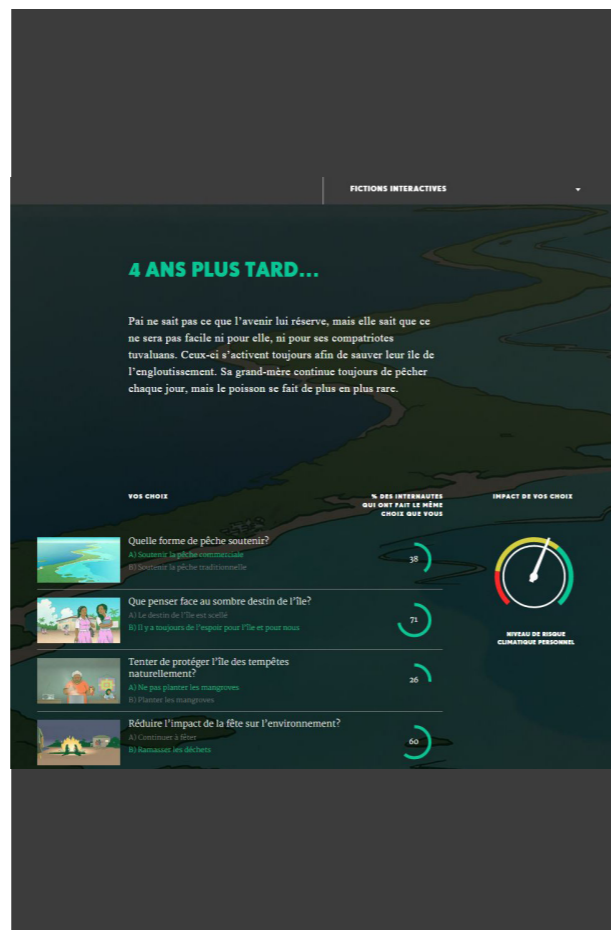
FICTIONS INTERACTIVES

4 ANS PLUS TARD...

Pai ne sait pas ce que l'avenir lui réserve, mais elle sait que ce ne sera pas facile ni pour elle, ni pour ses compatriotes tuvaluans. Ceux-ci s'activent toujours afin de sauver leur île de l'engloutissement. Sa grand-mère continue toujours de pêcher chaque jour, mais le poisson se fait de plus en plus rare.

VOS CHOIX

% DES INTERNAUTES QUI ONT FAIT LE MÊME CHOIX QUE VOUS

IMPACT DE VOS CHOIX

Quelle forme de pêche soutenir?
A) Soutenir la pêche commerciale
B) Soutenir la pêche traditionnelle
38

Que penser face au sombre destin de l'île?
A) Le destin de l'île est scellé
B) Il y a toujours de l'espoir pour l'île et pour nous
71

Tenter de protéger l'île des tempêtes naturellement?
A) Ne pas planter les mangroves
B) Planter les mangroves
26

Réduire l'impact de la fête sur l'environnement?
A) Continuer à fêter
B) Ramasser les déchets
60

NIVEAU DE RISQUE CLIMATIQUE PERSONNEL